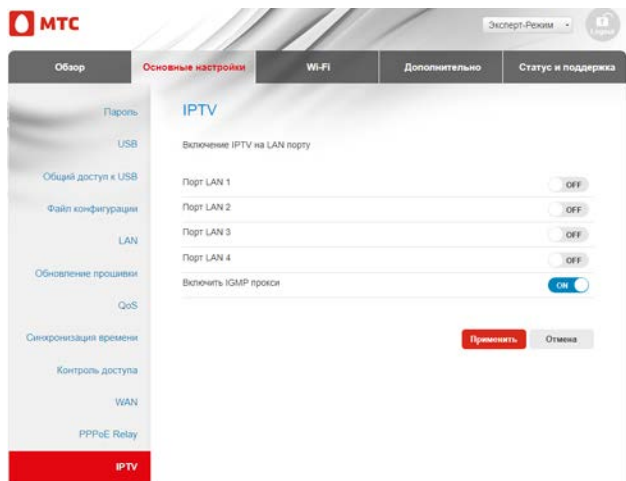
МТС

Эксперт-Режим

Logout

Обзор | Основные настройки | Wi-Fi | Дополнительно | Статус и поддержка

Пароль
USB
Общий доступ к USB
Файл конфигурации
LAN
Обновление прошивки
QoS
Синхронизация времени
Контроль доступа
WAN
PPPoE Relay
IPTV

IPTV

Включение IPTV на LAN порту

Порт LAN 1 OFF
Порт LAN 2 OFF
Порт LAN 3 OFF
Порт LAN 4 OFF
Включить IGMP прокси ON

Применить Отмена